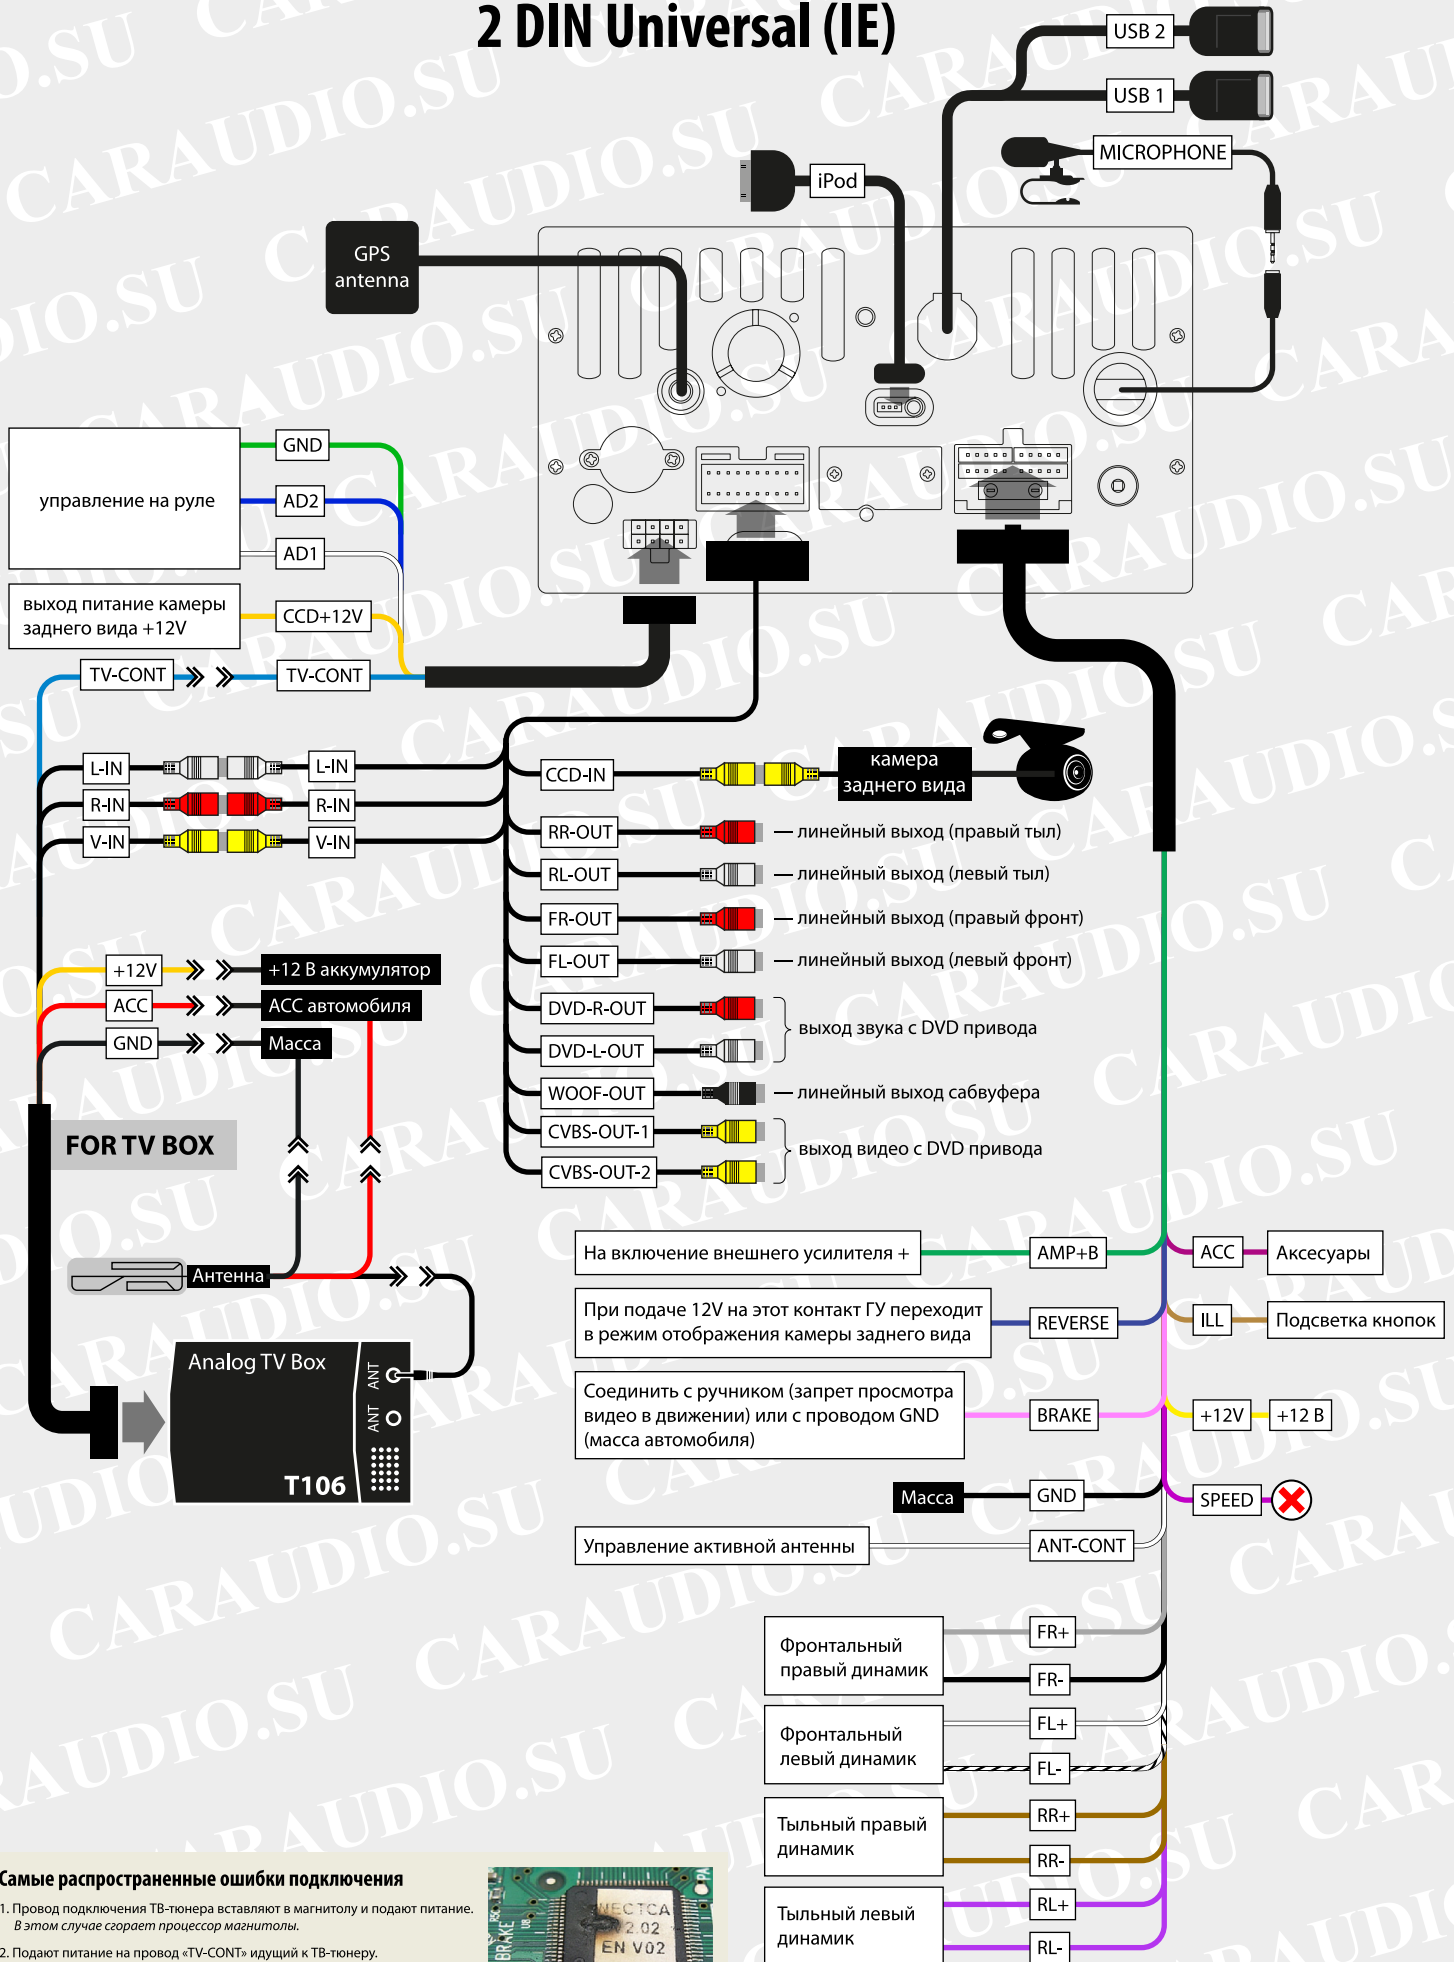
2 DIN Universal (IE)

USB 2
USB 1
MICROPHONE
iPod
GPS antenna

управление на руле
GND
AD2
AD1
выход питание камеры заднего вида +12V
CCD+12V
TV-CONT
TV-CONT

L-IN
L-IN
R-IN
R-IN
V-IN
V-IN

CCD-IN
камера заднего вида
RR-OUT — линейный выход (правый тыл)
RL-OUT — линейный выход (левый тыл)
FR-OUT — линейный выход (правый фронт)
FL-OUT — линейный выход (левый фронт)
DVD-R-OUT
DVD-L-OUT
выход звука с DVD привода
WOOF-OUT — линейный выход сабвуфера
CVBS-OUT-1
CVBS-OUT-2
выход видео с DVD привода

+12V
+12 В аккумулятор
ACC
ACC автомобиля
GND
Масса

FOR TV BOX
Антенна
Analog TV Box
ANT
ANT
T106

На включение внешнего усилителя +
AMP+B
ACC
Аксесуары
При подаче 12V на этот контакт ГУ переходит в режим отображения камеры заднего вида
REVERSE
ILL
Подсветка кнопок
Соединить с ручником (запрет просмотра видео в движении) или с проводом GND (масса автомобиля)
BRAKE
+12V
+12 В
Масса
GND
SPEED
Управление активной антенны
ANT-CONT

Фронтальный правый динамик
FR+
FR-
Фронтальный левый динамик
FL+
FL-
Тыльный правый динамик
RR+
RR-
Тыльный левый динамик
RL+
RL-

Самые распространенные ошибки подключения
1. Провод подключения ТВ-тюнера вставляют в магнитолу и подают питание. В этом случае сгорает процессор магнитолы.
2. Подают питание на провод «TV-CONT» идущий к ТВ-тюнеру.

BRAKE
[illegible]ECTCA
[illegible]2.02
EN V02

CARAUDIO.SU